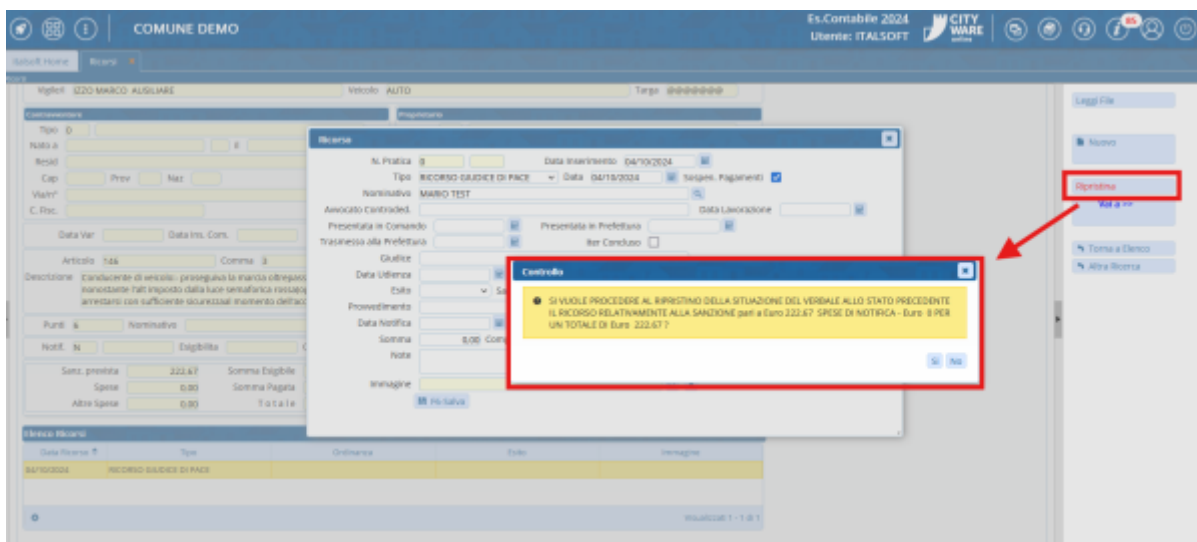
COMUNE DEMO

Es.Contabile 2024
Utente: ITALSOFT

CITY WARE online

Italsoft Home | Ricorsi

Vigile: IZZO MARCO AUSILIARE
Veicolo: AUTO
Targa: @@@@@@@

Contravventore
Proprietario

Tipo: D
Nato a
Resid
Cap
Prov
Naz
Via/n°
C. Fisc.

Data Var
Data Ins. Com.

Articolo: 146
Comma: 3
Descrizione: Conducente di veicolo - proseguiva la marcia oltrepassando... nonostante l'alt imposto dalla luce semaforica rossa(p... arrestarsi con sufficiente sicurezza al momento dell'acc...

Punti: 6
Nominativo
Notif.: N
Esigibilita

Sanz. prevista: 222.67
Somma Esigibile
Spese: 0.00
Somma Pagata
Altre Spese: 0.00
Totale

Ricorso

N. Pratica: 8
Data Inserimento: 04/10/2024
Tipo: RICORSO GIUDICE DI PACE
Data: 04/10/2024
Sospes. Pagamenti
Nominativo: MARIO TEST
Associato Contraded.
Data Lavorazione
Presentata in Comando
Presentata in Prefettura
Trasmesso alla Prefettura
Iter Concluso
Giudice
Data Udienza
Esito
Provvedimento
Data Notifica
Somma: 0,00
Nota
Immagine
Ri-Salva

Controllo

SI VUOLE PROCEDERE AL RIPRISTINO DELLA SITUAZIONE DEL VERBALE ALLO STATO PRECEDENTE IL RICORSO RELATIVAMENTE ALLA SANZIONE pari a Euro 222.67 SPESE DI NOTIFICA - Euro 0 PER UN TOTALE DI Euro 222.67 ?

Si
No

Elenco Ricorsi

| Data Ricorso | Tipo | Ordinanza | Esito | Immagine |
|---|---|---|---|---|
| 04/10/2024 | RICORSO GIUDICE DI PACE | | | |

Visualizzati 1 - 1 di 1

Leggi File
Nuovo
Ripristina
Vai a =>
Torna a Elenco
Altra Ricerca